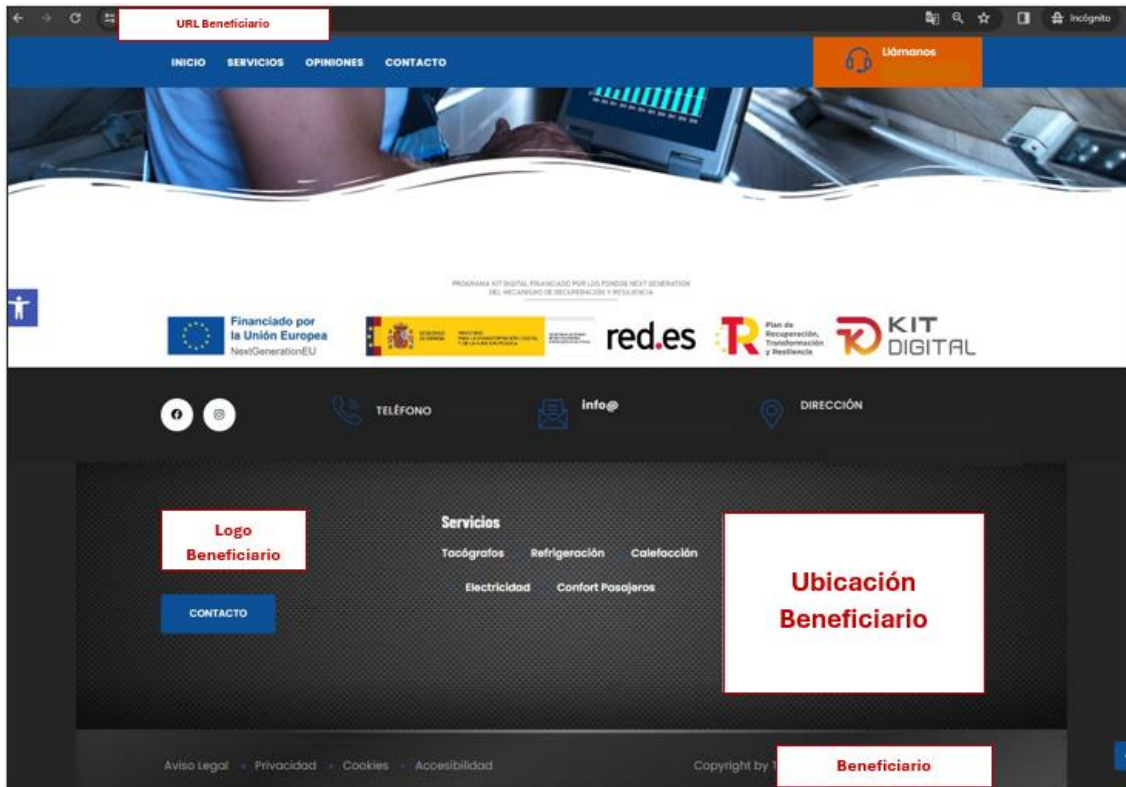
URL Beneficiario

Incógnito

INICIO SERVICIOS OPINIONES CONTACTO

Llámanos

PROGRAMA KIT DIGITAL FINANCIADO POR LOS FONDOS NEXT GENERATION DEL MECANISMO DE RECUPERACIÓN Y RESILIENCIA

Financiado por la Unión Europea NextGenerationEU

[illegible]

red.es

Plan de Recuperación, Transformación y Resiliencia

KIT DIGITAL

TELÉFONO

info@

DIRECCIÓN

Logo Beneficiario

Servicios

Tacógrafos Refrigeración Calefacción Electricidad Confort Pasajeros

CONTACTO

Ubicación Beneficiario

Aviso Legal · Privacidad · Cookies · Accesibilidad

Copyright by

Beneficiario